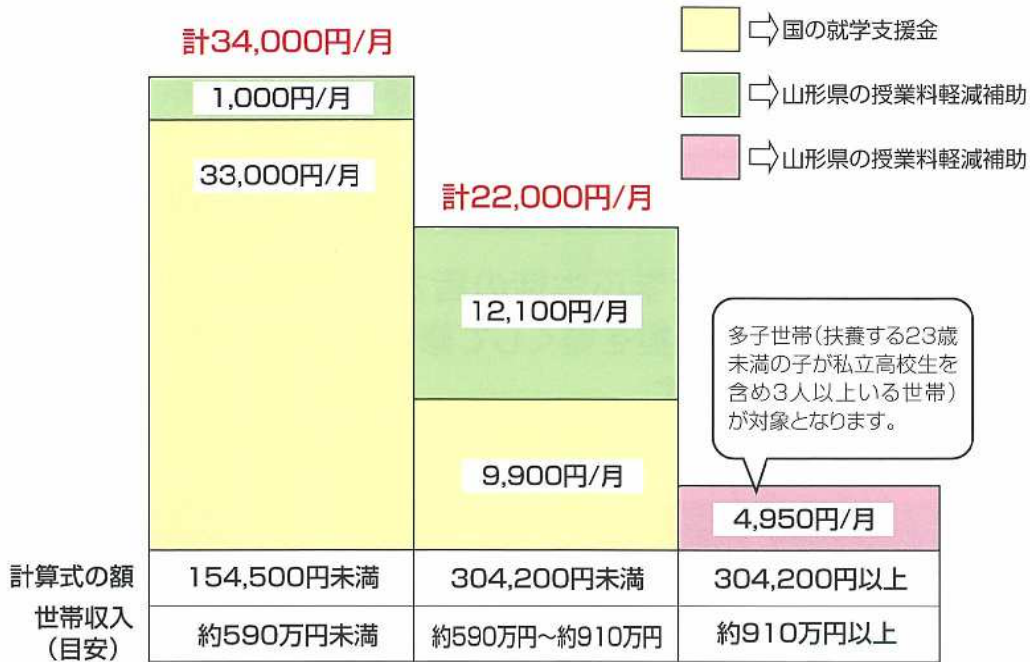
計34,000円/月

⇨国の就学支援金

⇨山形県の授業料軽減補助

⇨山形県の授業料軽減補助

1,000円/月

33,000円/月

計22,000円/月

12,100円/月

9,900円/月

多子世帯(扶養する23歳未満の子が私立高校生を含め3人以上いる世帯)が対象となります。

4,950円/月

| 計算式の額 | 154,500円未満 | 304,200円未満 | 304,200円以上 |
|---|---|---|---|
| 世帯収入(目安) | 約590万円未満 | 約590万円~約910万円 | 約910万円以上 |